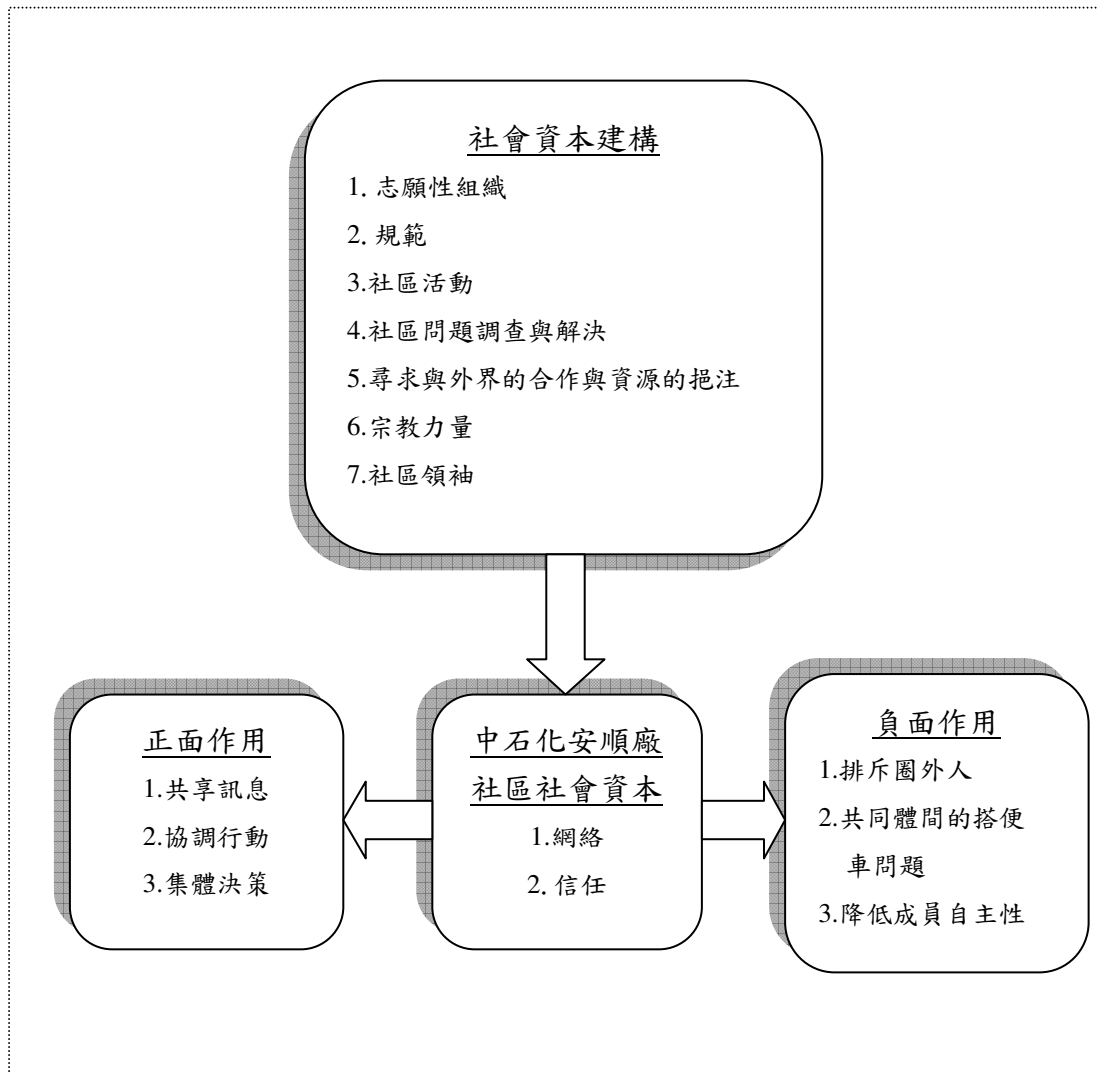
社會資本建構
1. 志願性組織
2. 規範
3.社區活動
4.社區問題調查與解決
5.尋求與外界的合作與資源的挹注
6.宗教力量
7.社區領袖

正面作用
1.共享訊息
2.協調行動
3.集體決策

中石化安順廠
社區社會資本
1.網絡
2. 信任

負面作用
1.排斥圈外人
2.共同體間的搭便車問題
3.降低成員自主性